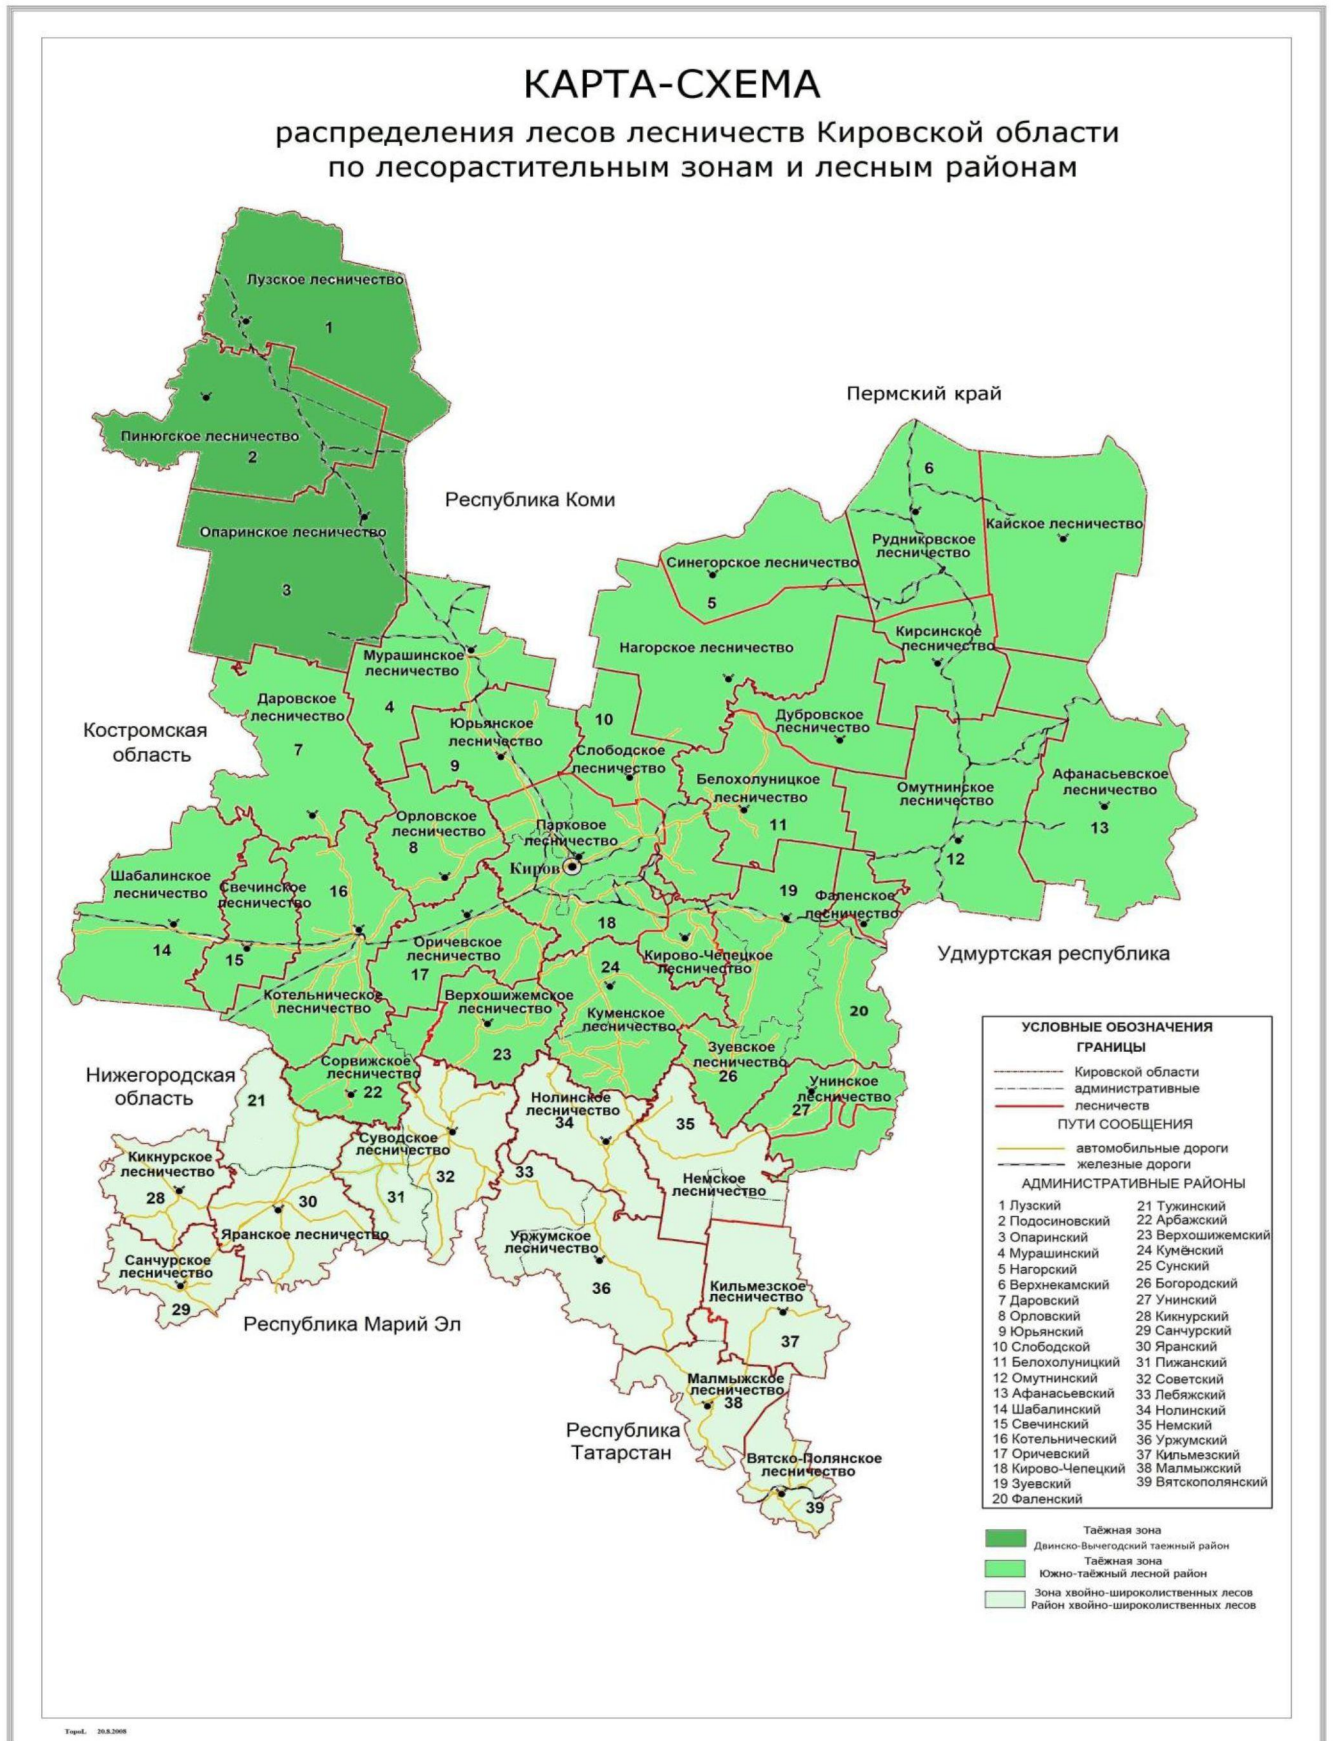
КАРТА-СХЕМА
распределения лесов лесничеств Кировской области по лесорастительным зонам и лесным районам

Лузское лесничество
1
Пинюгское лесничество
2
Опаринское лесничество
3
Республика Коми
Пермский край
6
Рудниковское лесничество
Кайское лесничество
Синегорское лесничество
5
Нагорское лесничество
Кирсинское лесничество
Мурашинское лесничество
4
Даровское лесничество
7
Костромская область
Юрьянское лесничество
9
10
Слободское лесничество
Дубровское лесничество
Белохолуницкое лесничество
11
Омутнинское лесничество
12
Афанасьевское лесничество
13
Орловское лесничество
8
Парковое лесничество
Киров
Шабалинское лесничество
Свечинское лесничество
16
19
Фаленское лесничество
14
15
Оричевское лесничество
17
18
Кирово-Чепецкое лесничество
24
Удмуртская республика
Котельническое лесничество
Верхошижемское лесничество
Куменское лесничество
20
23
Зуевское лесничество
26
Сорвижское лесничество
22
Нижегородская область
21
Нолинское лесничество
34
Унинское лесничество
27
35
Суводское лесничество
32
31
33
Кикнурское лесничество
28
30
Немское лесничество
Яранское лесничество
Уржумское лесничество
36
Санчурское лесничество
29
Республика Марий Эл
Кильмезское лесничество
37
Малмыжское лесничество
38
Республика Татарстан
Вятско-Полянское лесничество
39

УСЛОВНЫЕ ОБОЗНАЧЕНИЯ
ГРАНИЦЫ
Кировской области
административные
лесничеств
ПУТИ СООБЩЕНИЯ
автомобильные дороги
железные дороги
АДМИНИСТРАТИВНЫЕ РАЙОНЫ
1 Лузский
2 Подосиновский
3 Опаринский
4 Мурашинский
5 Нагорский
6 Верхнекамский
7 Даровский
8 Орловский
9 Юрьянский
10 Слободской
11 Белохолуницкий
12 Омутнинский
13 Афанасьевский
14 Шабалинский
15 Свечинский
16 Котельнический
17 Оричевский
18 Кирово-Чепецкий
19 Зуевский
20 Фаленский
21 Тужинский
22 Арбажский
23 Верхошижемский
24 Кумёнский
25 Сунский
26 Богородский
27 Унинский
28 Кикнурский
29 Санчурский
30 Яранский
31 Пижанский
32 Советский
33 Лебяжский
34 Нолинский
35 Немский
36 Уржумский
37 Кильмезский
38 Малмыжский
39 Вятскополянский

Таёжная зона
Двинско-Вычегодский таежный район
Таёжная зона
Южно-таёжный лесной район
Зона хвойно-широколиственных лесов
Район хвойно-широколиственных лесов

TopoL 20.8.2008